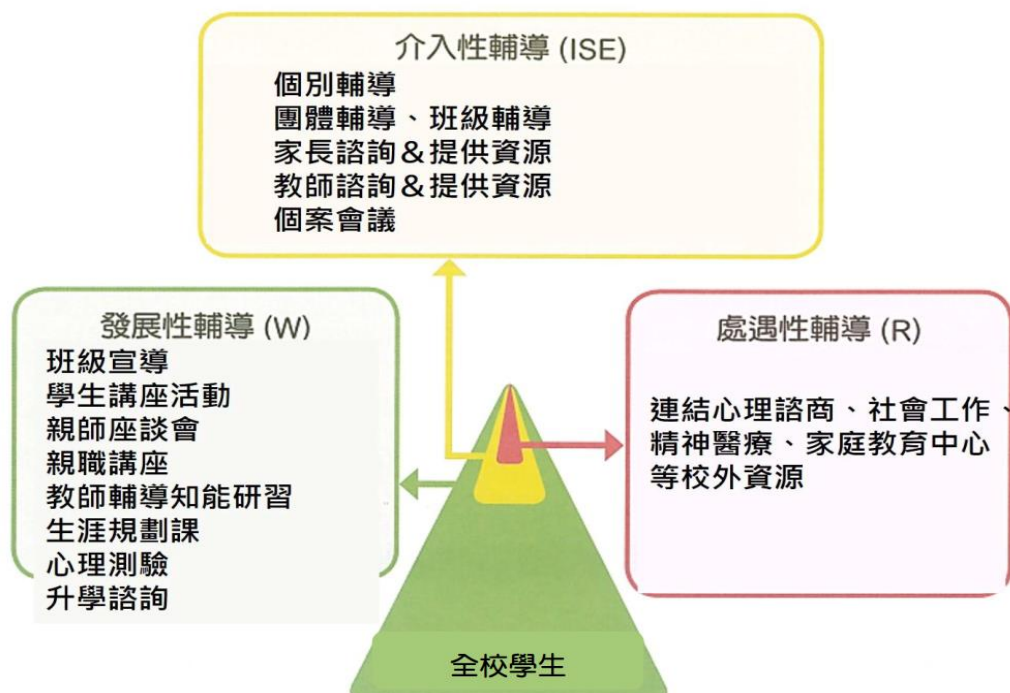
介入性輔導 (ISE)
個別輔導
團體輔導、班級輔導
家長諮詢＆提供資源
教師諮詢＆提供資源
個案會議

發展性輔導 (W)
班級宣導
學生講座活動
親師座談會
親職講座
教師輔導知能研習
生涯規劃課
心理測驗
升學諮詢

處遇性輔導 (R)
連結心理諮商、社會工作、精神醫療、家庭教育中心等校外資源

全校學生